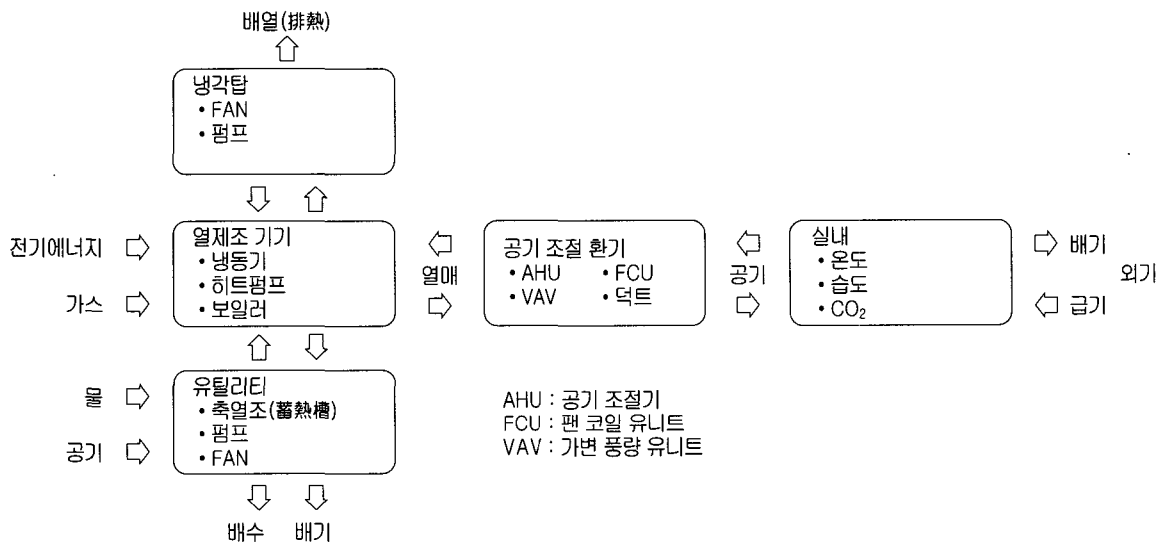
배열(排熱)

냉각탑
• FAN
• 펌프

전기에너지
가스

열제조 기기
• 냉동기
• 히트펌프
• 보일러

열매

공기 조절 환기
• AHU
• FCU
• VAV
• 덕트

공기

실내
• 온도
• 습도
• $CO_2$

배기
외기
급기

물
공기

유틸리티
• 축열조(蓄熱槽)
• 펌프
• FAN

배수 배기

AHU : 공기 조절기
FCU : 팬 코일 유니트
VAV : 가변 풍량 유니트